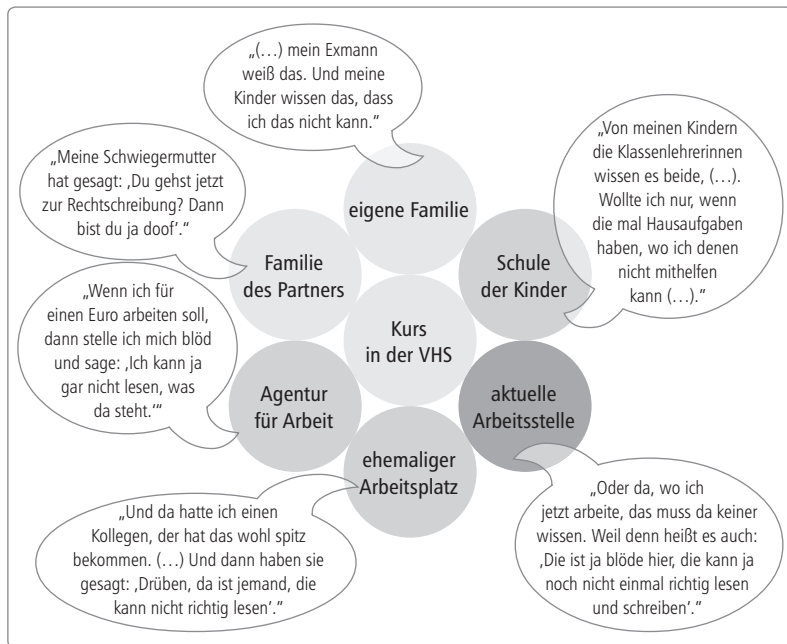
„(…) mein Exmann weiß das. Und meine Kinder wissen das, dass ich das nicht kann."

„Meine Schwiegermutter hat gesagt: ‚Du gehst jetzt zur Rechtschreibung? Dann bist du ja doof'."

eigene Familie

„Von meinen Kindern die Klassenlehrerinnen wissen es beide, (…). Wollte ich nur, wenn die mal Hausaufgaben haben, wo ich denen nicht mithelfen kann (…)."

Familie des Partners

Schule der Kinder

„Wenn ich für einen Euro arbeiten soll, dann stelle ich mich blöd und sage: ‚Ich kann ja gar nicht lesen, was da steht.'"

Kurs in der VHS

Agentur für Arbeit

aktuelle Arbeitsstelle

ehemaliger Arbeitsplatz

„Und da hatte ich einen Kollegen, der hat das wohl spitz bekommen. (…) Und dann haben sie gesagt: ‚Drüben, da ist jemand, die kann nicht richtig lesen'."

„Oder da, wo ich jetzt arbeite, das muss da keiner wissen. Weil denn heißt es auch: ‚Die ist ja blöde hier, die kann ja noch nicht einmal richtig lesen und schreiben'."